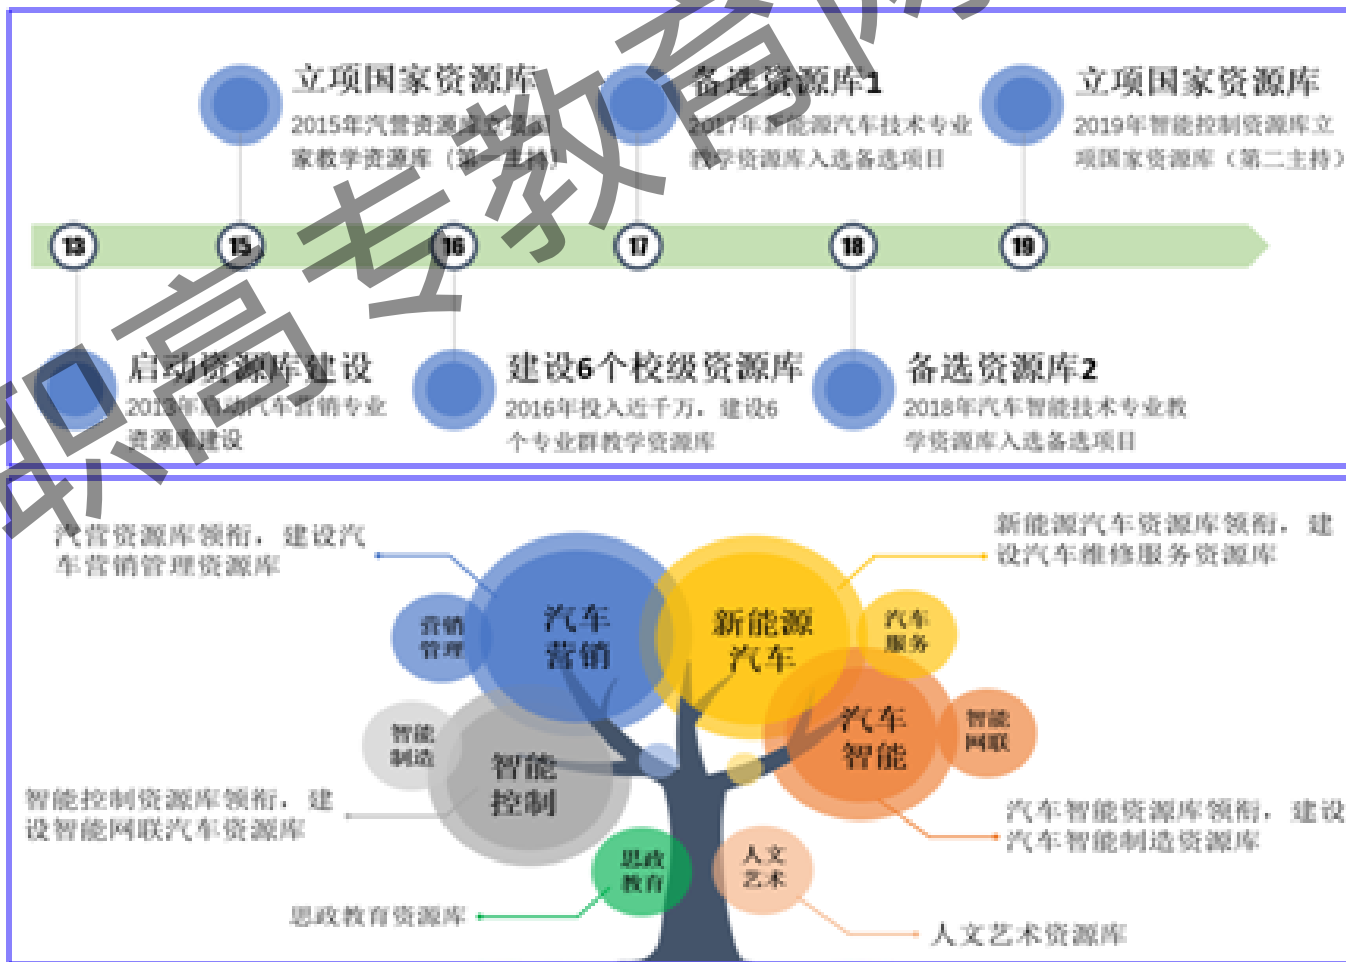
立项国家资源库
2015年汽营资源库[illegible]国家教学资源库（第一主持）

备选资源库1
2017年新能源汽车技术专业教学资源库入选备选项目

立项国家资源库
2019年智能控制资源库立项国家资源库（第二主持）

13 15 16 17 18 19

启动资源库建设
2013年启动汽车营销专业资源库建设

建设6个校级资源库
2016年投入近千万，建设6个专业群教学资源库

备选资源库2
2018年汽车智能技术专业教学资源库入选备选项目

职高专教育网

汽营资源库领衔，建设汽车营销管理资源库

新能源汽车资源库领衔，建设汽车维修服务资源库

营销管理
汽车营销
新能源汽车
汽车服务
智能制造
智能控制
汽车智能
智能网联
思政教育
人文艺术

智能控制资源库领衔，建设智能网联汽车资源库

汽车智能资源库领衔，建设汽车智能制造资源库

思政教育资源库

人文艺术资源库